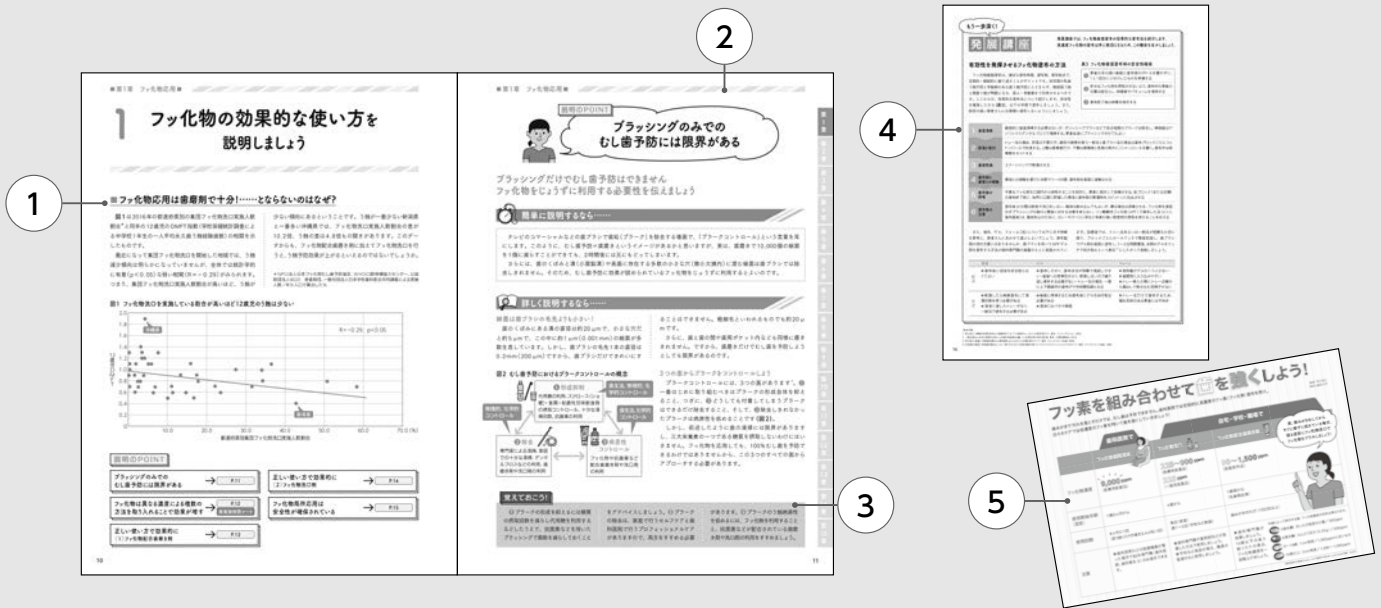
1
2
3
4
5

■第1章 フッ化物応用■

1 フッ化物の効果的な使い方を説明しましょう

■フッ化物応用は歯磨剤で十分!……とならないのはなぜ?

図1 フッ化物洗口を実施している割合が高いほど12歳児のう蝕は少ない

R=-0.29, p<0.05

説明のPOINT

ブラッシングのみでのむし歯予防には限界がある

フッ化物は濃さと頻度による複数の方法を取り入れることで効果が増す

正しい使い方で効果的に (1)フッ化物配合歯磨き剤

正しい使い方で効果的に (2)フッ化物洗口剤

フッ化物局所応用は安全性が確保されている

10

■第1章 フッ化物応用■

説明のPOINT

ブラッシングのみでのむし歯予防には限界がある

ブラッシングだけでむし歯予防はできませんフッ化物をじょうずに利用する必要性を伝えましょう

簡単に説明するなら……

詳しく説明するなら……

図2 むし歯予防におけるプラークコントロールの概念

覚えておこう!

11

もう一歩深く!

発展講座

フッ素を組み合わせて歯を強くしよう!